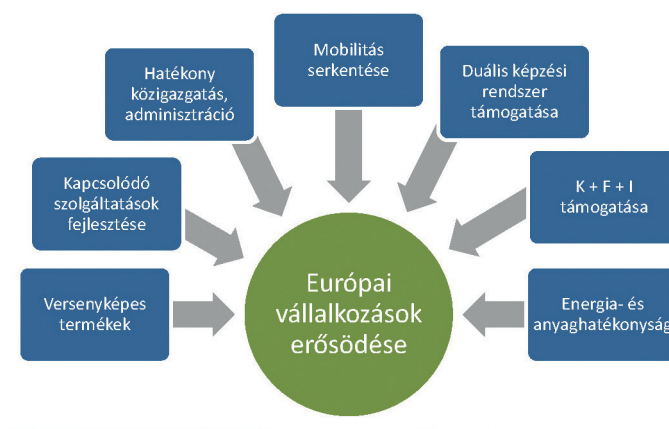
Mobilitás serkentése

Hatékony közigazgatás, adminisztráció

Duális képzési rendszer támogatása

Kapcsolódó szolgáltatások fejlesztése

K + F + I támogatása

Versenyképes termékek

Európai vállalkozások erősödése

Energia- és anyaghatékonyság